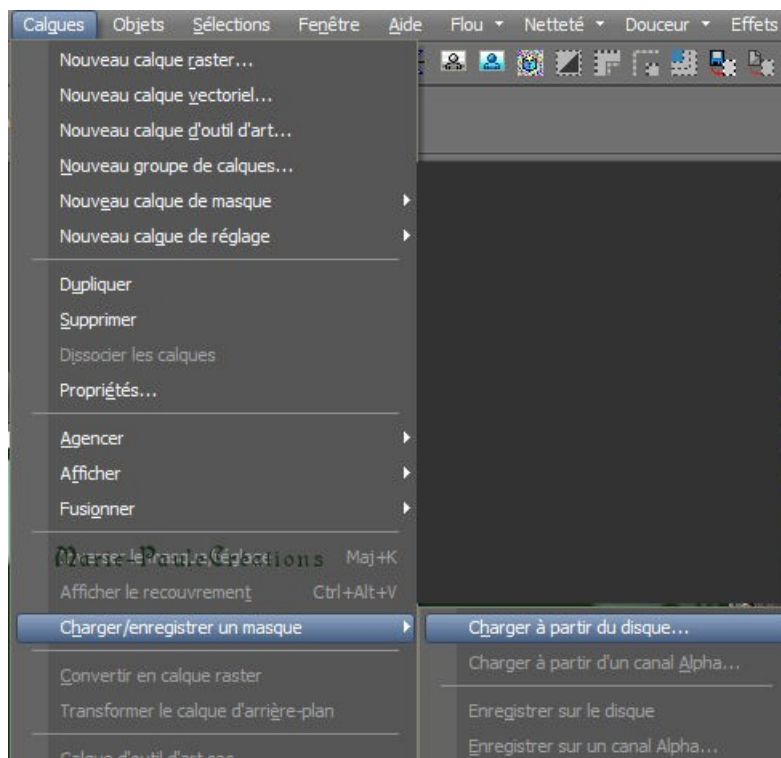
Calques Objets Sélections Fenêtre Aide Flou Netteté Douceur Effets

Nouveau calque raster...
Nouveau calque vectoriel...
Nouveau calque d'outil d'art...
Nouveau groupe de calques...
Nouveau calque de masque
Nouveau calque de réglage

Dupliquer
Supprimer
Dissocier les calques
Propriétés...

Agencer
Afficher
Fusionner

Inverser le masque/réglage Maj+K
Marie-Paule Créations
Afficher le recouvrement Ctrl+Alt+V
Charger/enregistrer un masque

Convertir en calque raster
Transformer le calque d'arrière-plan

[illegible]

Charger à partir du disque...
Charger à partir d'un canal Alpha...

Enregistrer sur le disque
Enregistrer sur un canal Alpha...